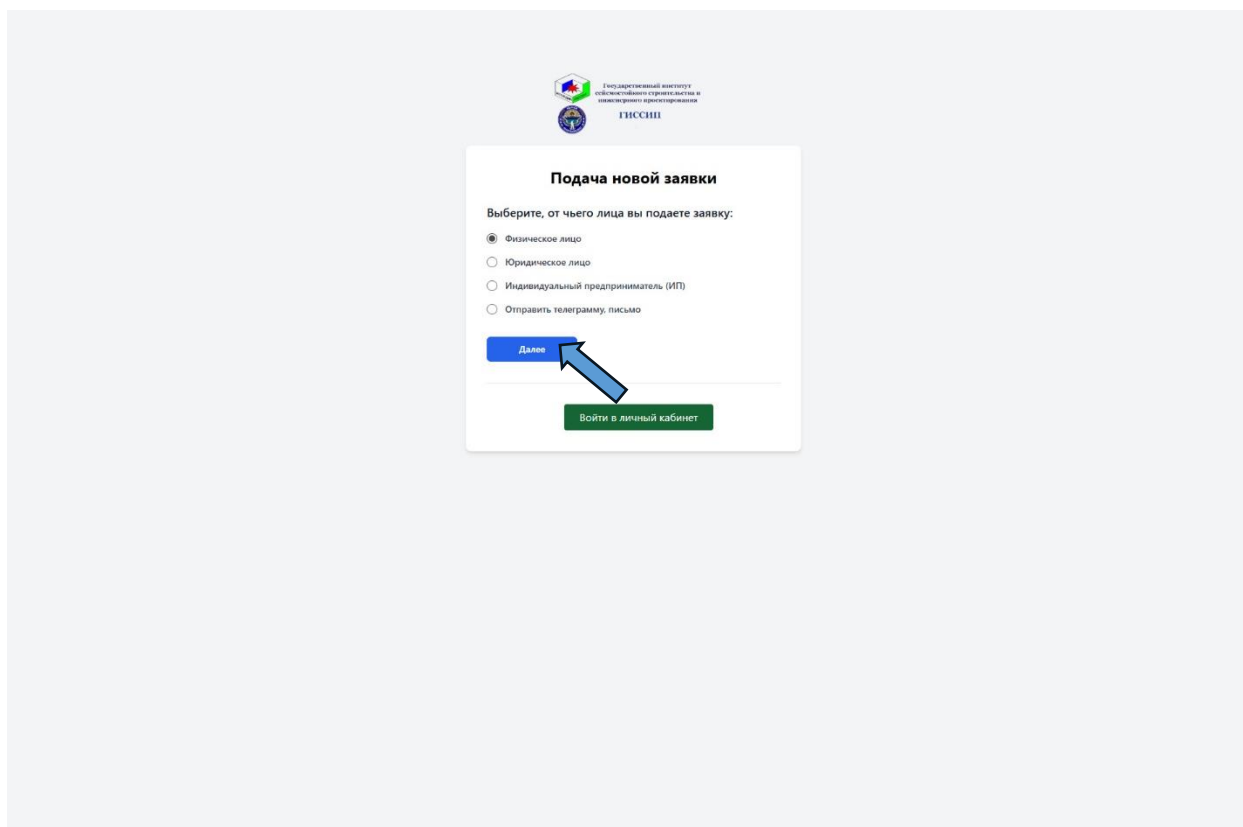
Государственный институт сейсмостойкого строительства и инженерного проектирования

ГИССИП

Подача новой заявки

Выберите, от чьего лица вы подаете заявку:

Физическое лицо

Юридическое лицо

Индивидуальный предприниматель (ИП)

Отправить телеграмму, письмо

Далее

Войти в личный кабинет